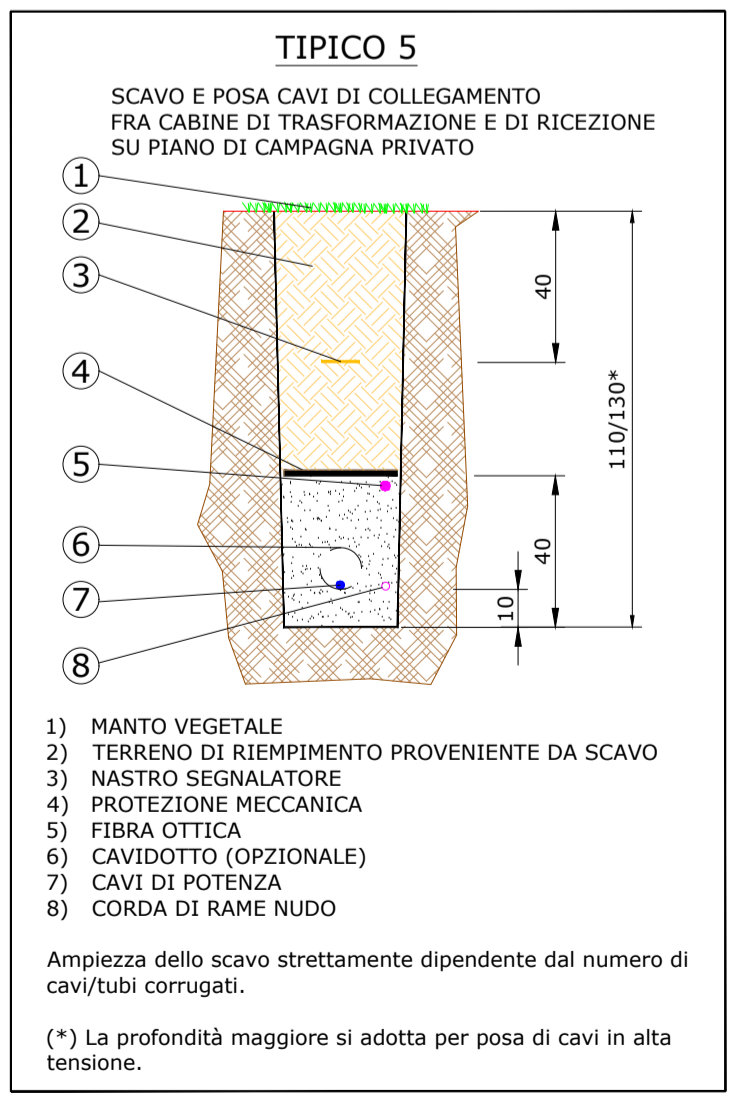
TIPICO 5

SCAVO E POSA CAVI DI COLLEGAMENTO
FRA CABINE DI TRASFORMAZIONE E DI RICEZIONE
SU PIANO DI CAMPAGNA PRIVATO

1

2

3

4

5

6

7

8

40

110/130*

40

10

1) MANTO VEGETALE
2) TERRENO DI RIEMPIMENTO PROVENIENTE DA SCAVO
3) NASTRO SEGNALATORE
4) PROTEZIONE MECCANICA
5) FIBRA OTTICA
6) CAVIDOTTO (OPZIONALE)
7) CAVI DI POTENZA
8) CORDA DI RAME NUDO

Ampiezza dello scavo strettamente dipendente dal numero di cavi/tubi corrugati.

(*) La profondità maggiore si adotta per posa di cavi in alta tensione.